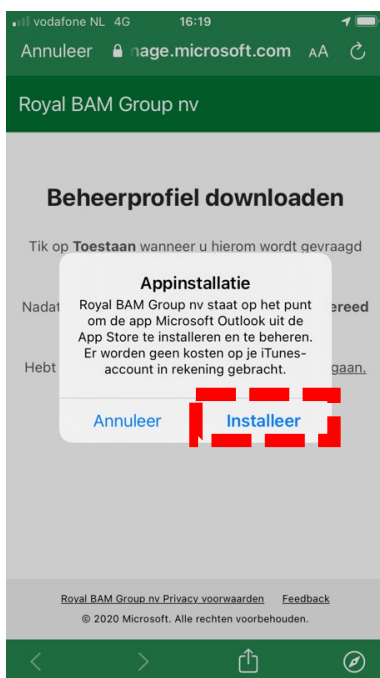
vodafone NL 4G 16:19

Annuleer nage.microsoft.com AA

Royal BAM Group nv

Beheerprofiel downloaden

Tik op Toestaan wanneer u hierom wordt gevraagd

Nadat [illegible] ereed

Hebt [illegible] gaan.

Appinstallatie

Royal BAM Group nv staat op het punt om de app Microsoft Outlook uit de App Store te installeren en te beheren. Er worden geen kosten op je iTunes-account in rekening gebracht.

Annuleer Installeer

Royal BAM Group nv Privacy voorwaarden Feedback

© 2020 Microsoft. Alle rechten voorbehouden.